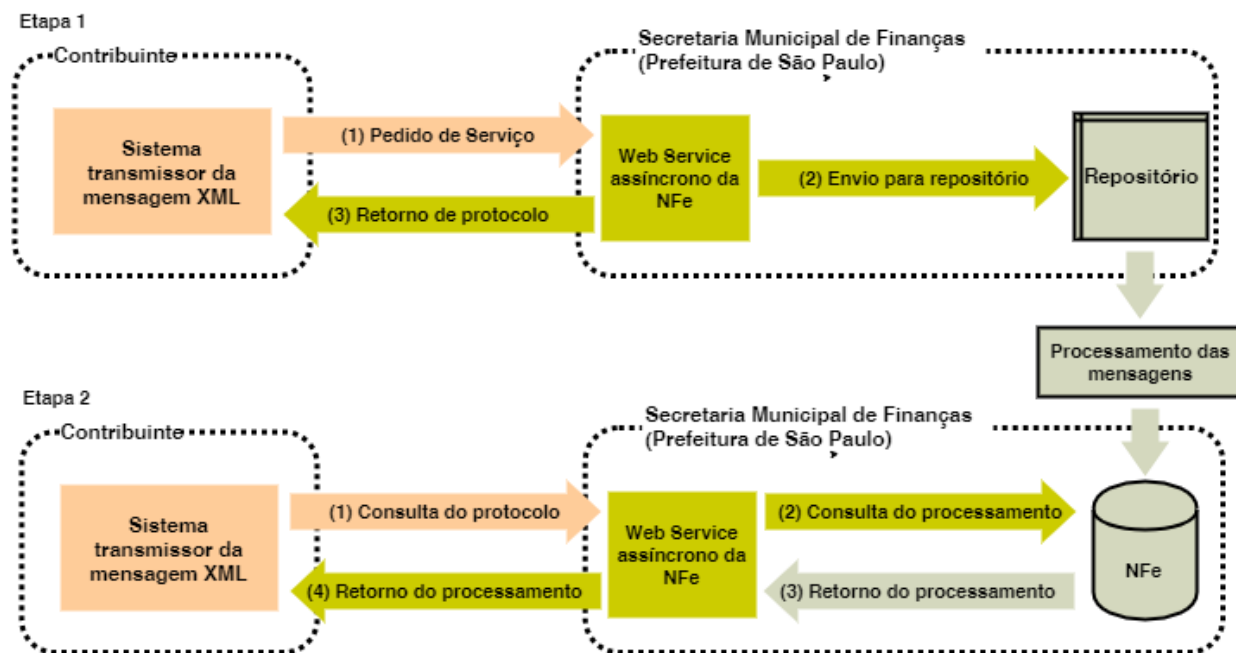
Etapa 1

Contribuinte

Secretaria Municipal de Finanças (Prefeitura de São Paulo)

Sistema transmissor da mensagem XML

(1) Pedido de Serviço

(3) Retorno de protocolo

Web Service assíncrono da NFe

(2) Envio para repositório

Repositório

Processamento das mensagens

Etapa 2

Contribuinte

Secretaria Municipal de Finanças (Prefeitura de São Paulo)

Sistema transmissor da mensagem XML

(1) Consulta do protocolo

(4) Retorno do processamento

Web Service assíncrono da NFe

(2) Consulta do processamento

(3) Retorno do processamento

NFe